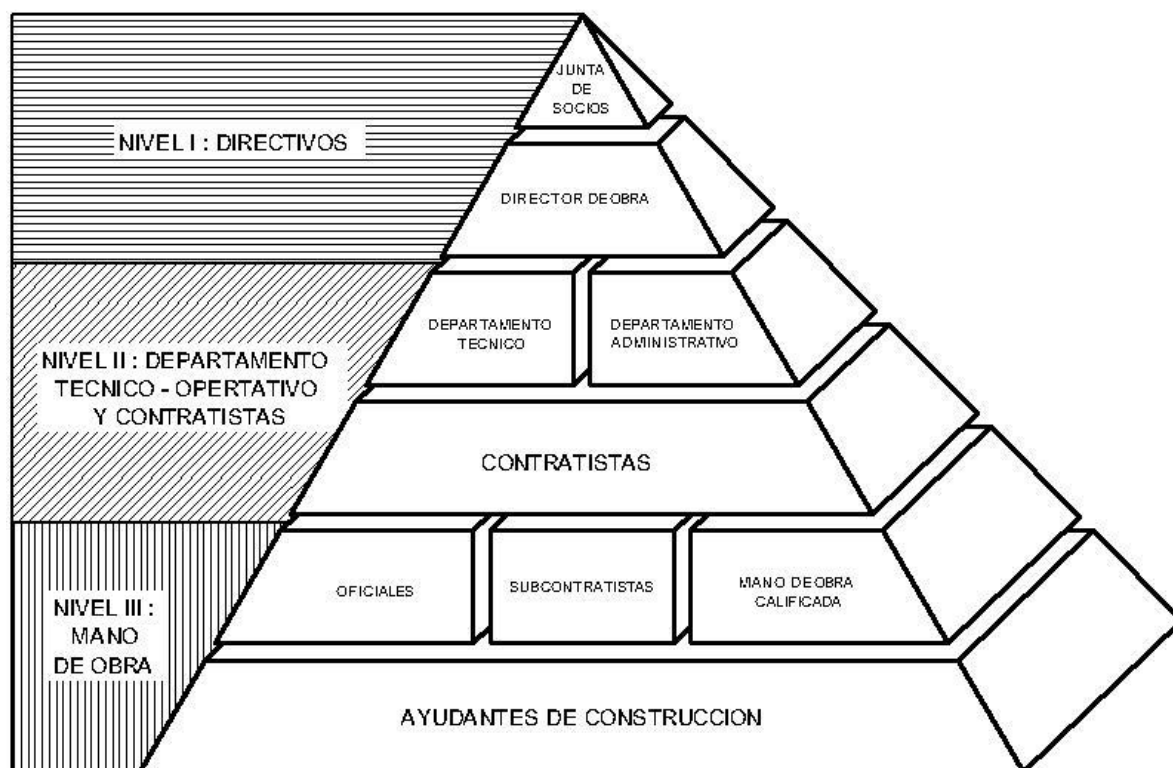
NIVEL I : DIRECTIVOS

JUNTA DE SOCIOS

DIRECTOR DE OBRA

NIVEL II : DEPARTAMENTO TECNICO - OPERTATIVO Y CONTRATISTAS

DEPARTAMENTO TECNICO

DEPARTAMENTO ADMINISTRATIVO

CONTRATISTAS

NIVEL III : MANO DE OBRA

OFICIALES

SUBCONTRATISTAS

MANO DE OBRA CALIFICADA

AYUDANTES DE CONSTRUCCION